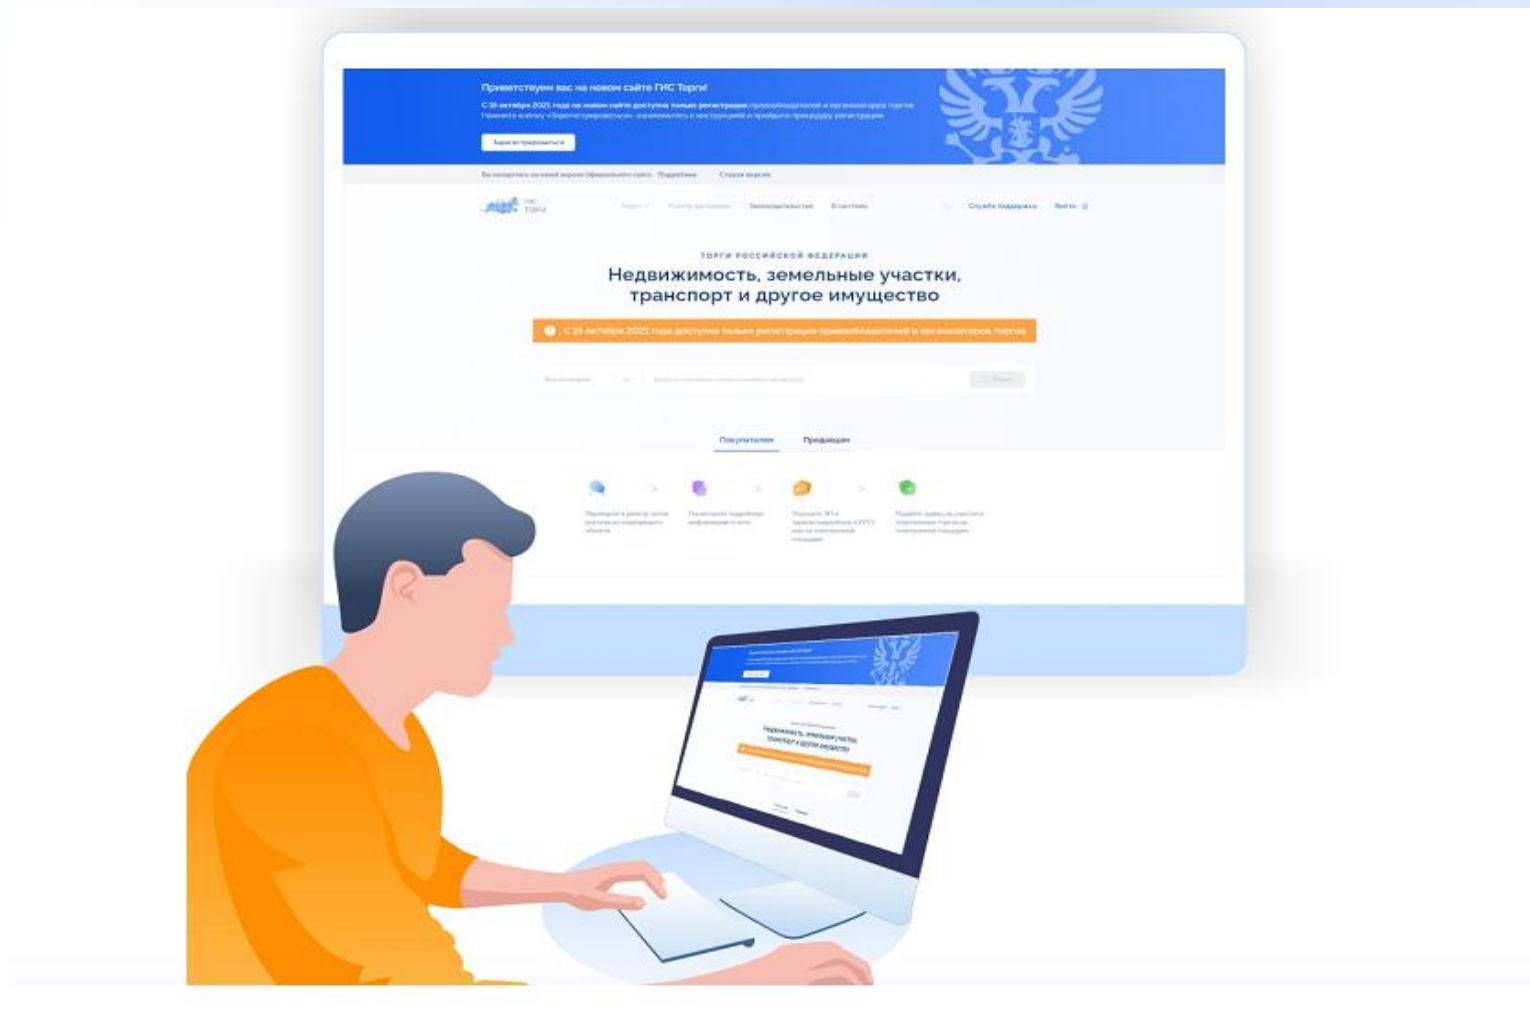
Приветствуем вас на новом сайте ГИС Торги!

С 15 октября 2021 года на новом сайте доступна только регистрация правообладателей и организаторов торгов. Нажмите кнопку «Зарегистрироваться», ознакомьтесь с инструкцией и пройдите процедуру регистрации

Зарегистрироваться

Вы находитесь на новой версии Официального сайта Подробнее Старая версия

ГИС ТОРГИ

Торги Реестр договоров Законодательство О системе Служба поддержки Войти

ТОРГИ РОССИЙСКОЙ ФЕДЕРАЦИИ

Недвижимость, земельные участки, транспорт и другое имущество

С 15 октября 2021 года доступна только регистрация правообладателей и организаторов торгов

Все категории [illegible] Найти

Покупателям Продавцам

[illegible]

Недвижимость, земельные участки, транспорт и другое имущество